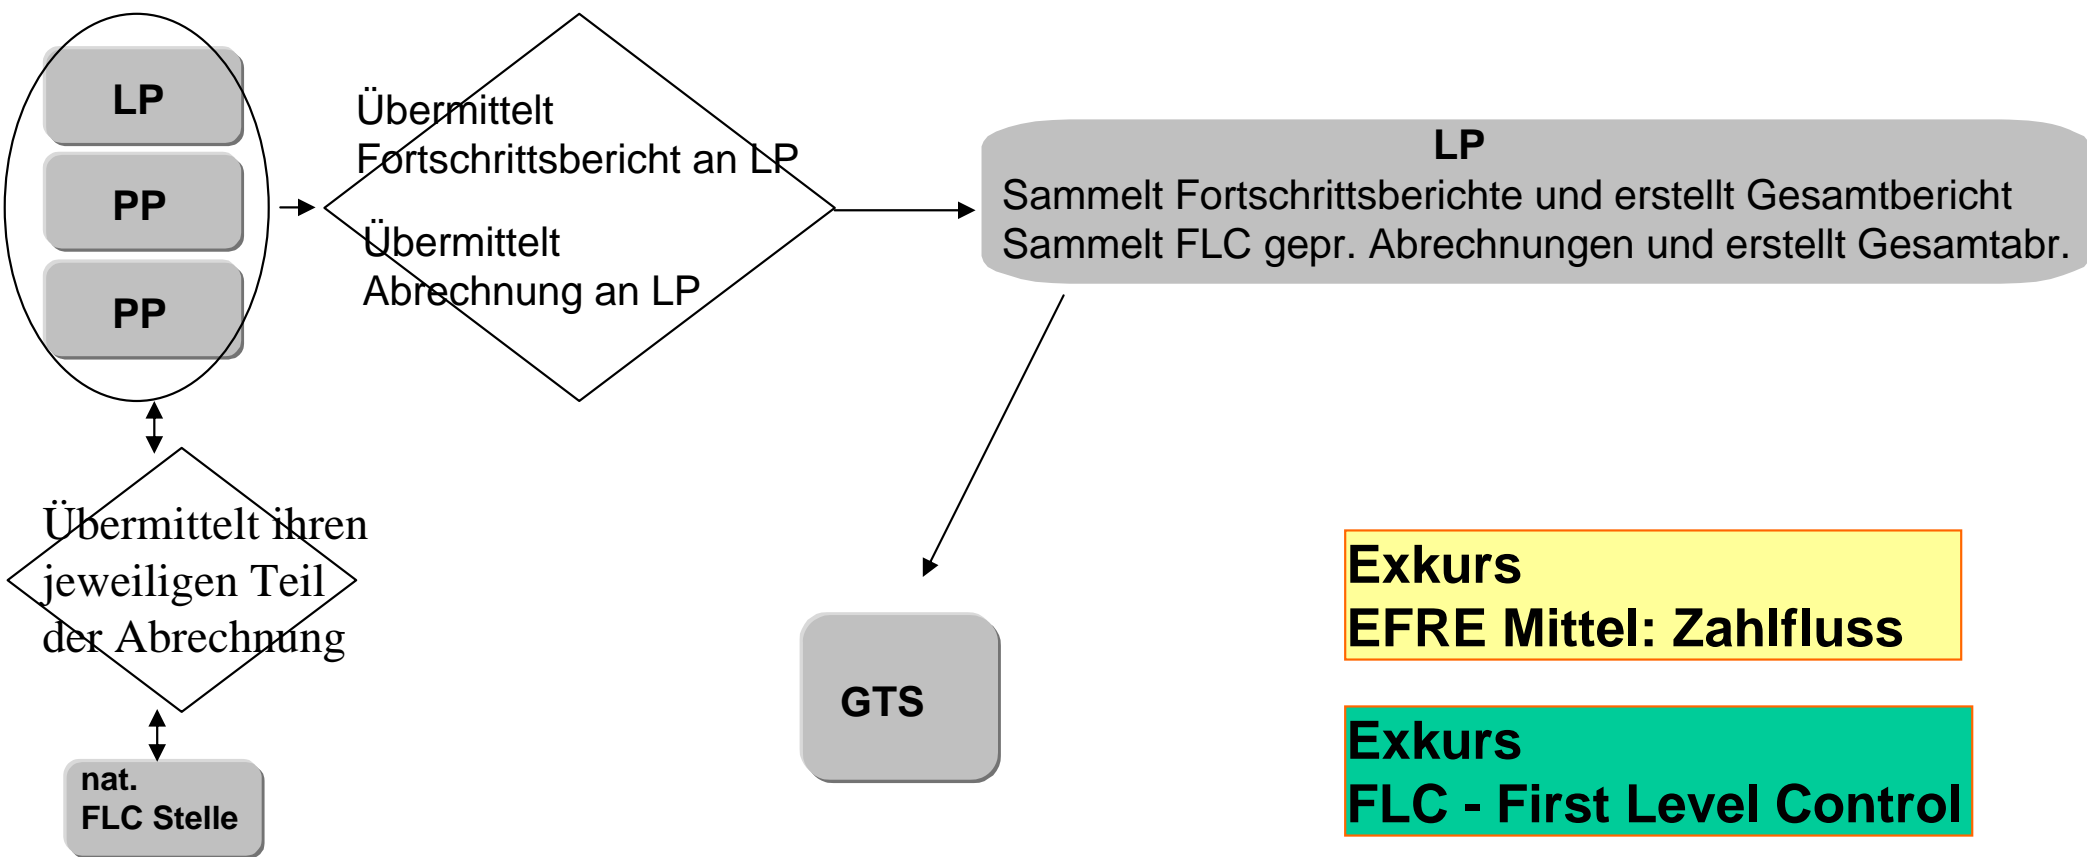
LP

PP

PP

Übermittelt Fortschrittsbericht an LP

Übermittelt Abrechnung an LP

LP
Sammelt Fortschrittsberichte und erstellt Gesamtbericht
Sammelt FLC gepr. Abrechnungen und erstellt Gesamtabr.

Übermittelt ihren jeweiligen Teil der Abrechnung

nat.
FLC Stelle

GTS

Exkurs
EFRE Mittel: Zahlfluss

Exkurs
FLC - First Level Control